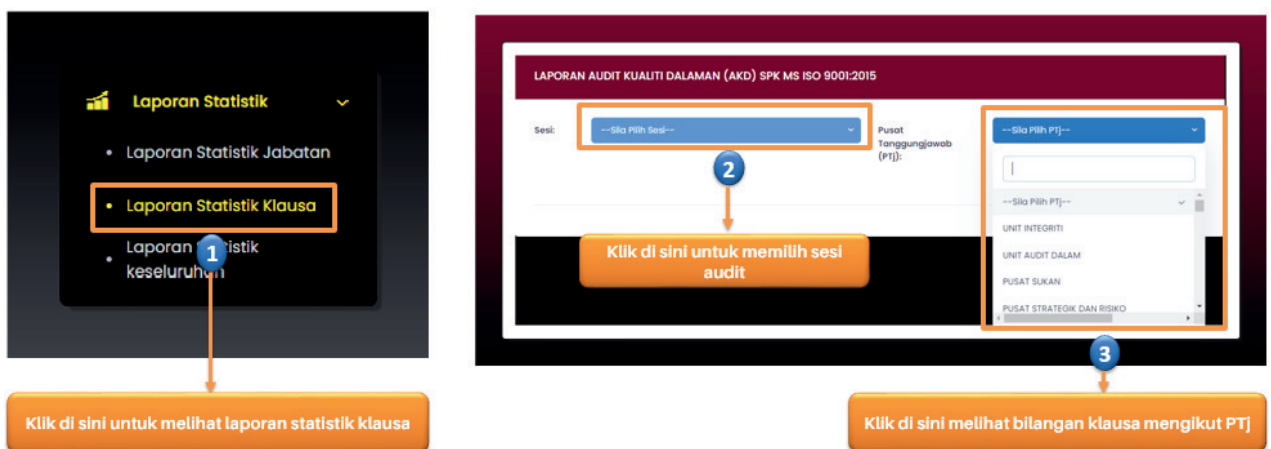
Laporan Statistik

Laporan Statistik Jabatan

Laporan Statistik Klausa

Laporan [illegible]tistik keseluruhan

1

Klik di sini untuk melihat laporan statistik klausa

LAPORAN AUDIT KUALITI DALAMAN (AKD) SPK MS ISO 9001:2015

Sesi:

--Sila Pilih Sesi--

Pusat Tanggungjawab (PTJ):

--Sila Pilih PTJ--

--Sila Pilih PTJ--

UNIT INTEGRITI

UNIT AUDIT DALAM

PUSAT SUKAN

PUSAT STRATEGIK DAN RISIKO

2

Klik di sini untuk memilih sesi audit

3

Klik di sini melihat bilangan klausa mengikut PTJ